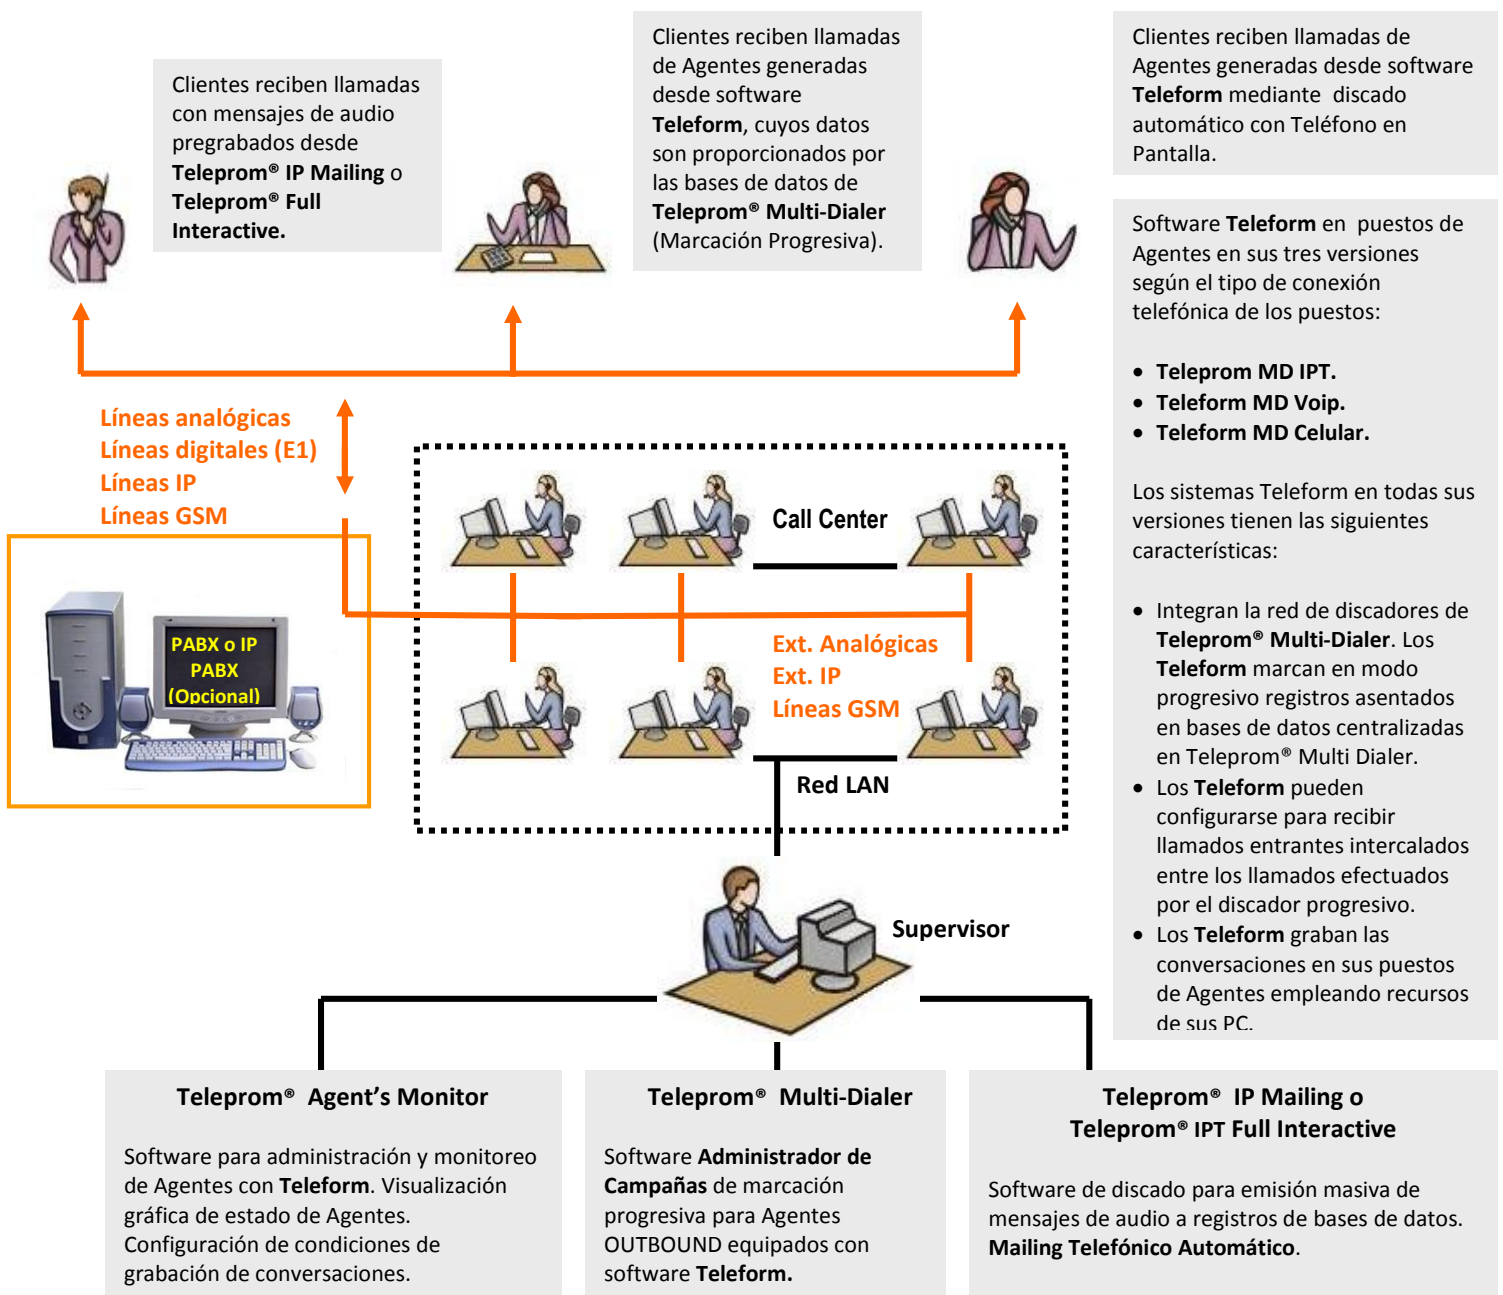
Clientes reciben llamadas con mensajes de audio pregrabados desde Teleprom® IP Mailing o Teleprom® Full Interactive.

Clientes reciben llamadas de Agentes generadas desde software Teleform, cuyos datos son proporcionados por las bases de datos de Teleprom® Multi-Dialer (Marcación Progresiva).

Clientes reciben llamadas de Agentes generadas desde software Teleform mediante discado automático con Teléfono en Pantalla.

Software Teleform en puestos de Agentes en sus tres versiones según el tipo de conexión telefónica de los puestos:

- Teleprom MD IPT.
- Teleform MD Voip.
- Teleform MD Celular.

Los sistemas Teleform en todas sus versiones tienen las siguientes características:

- Integran la red de discadores de Teleprom® Multi-Dialer. Los Teleform marcan en modo progresivo registros asentados en bases de datos centralizadas en Teleprom® Multi Dialer.
- Los Teleform pueden configurarse para recibir llamados entrantes intercalados entre los llamados efectuados por el discador progresivo.
- Los Teleform graban las conversaciones en sus puestos de Agentes empleando recursos de sus PC.

Líneas analógicas
Líneas digitales (E1)
Líneas IP
Líneas GSM

PABX o IP PABX (Opcional)

Call Center

Ext. Analógicas
Ext. IP
Líneas GSM

Red LAN

Supervisor

Teleprom® Agent's Monitor

Software para administración y monitoreo de Agentes con Teleform. Visualización gráfica de estado de Agentes. Configuración de condiciones de grabación de conversaciones.

Teleprom® Multi-Dialer

Software Administrador de Campañas de marcación progresiva para Agentes OUTBOUND equipados con software Teleform.

Teleprom® IP Mailing o Teleprom® IPT Full Interactive

Software de discado para emisión masiva de mensajes de audio a registros de bases de datos. Mailing Telefónico Automático.